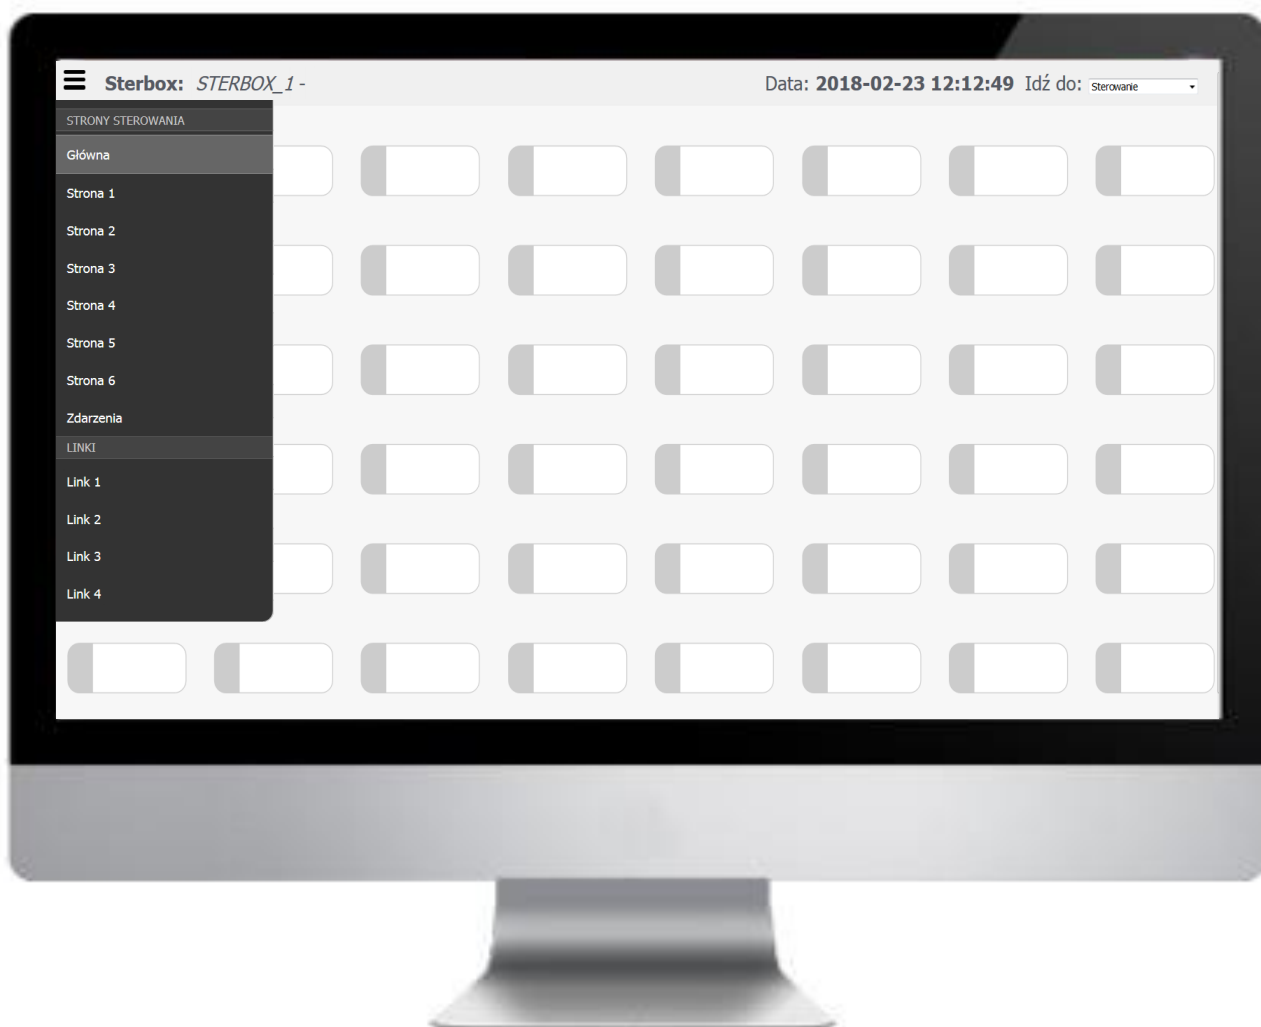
Sterbox: STERBOX_1 -

Data: 2018-02-23 12:12:49 Idź do: Sterowanie

STRONY STEROWANIA

Główna

Strona 1

Strona 2

Strona 3

Strona 4

Strona 5

Strona 6

Zdarzenia

LINKI

Link 1

Link 2

Link 3

Link 4